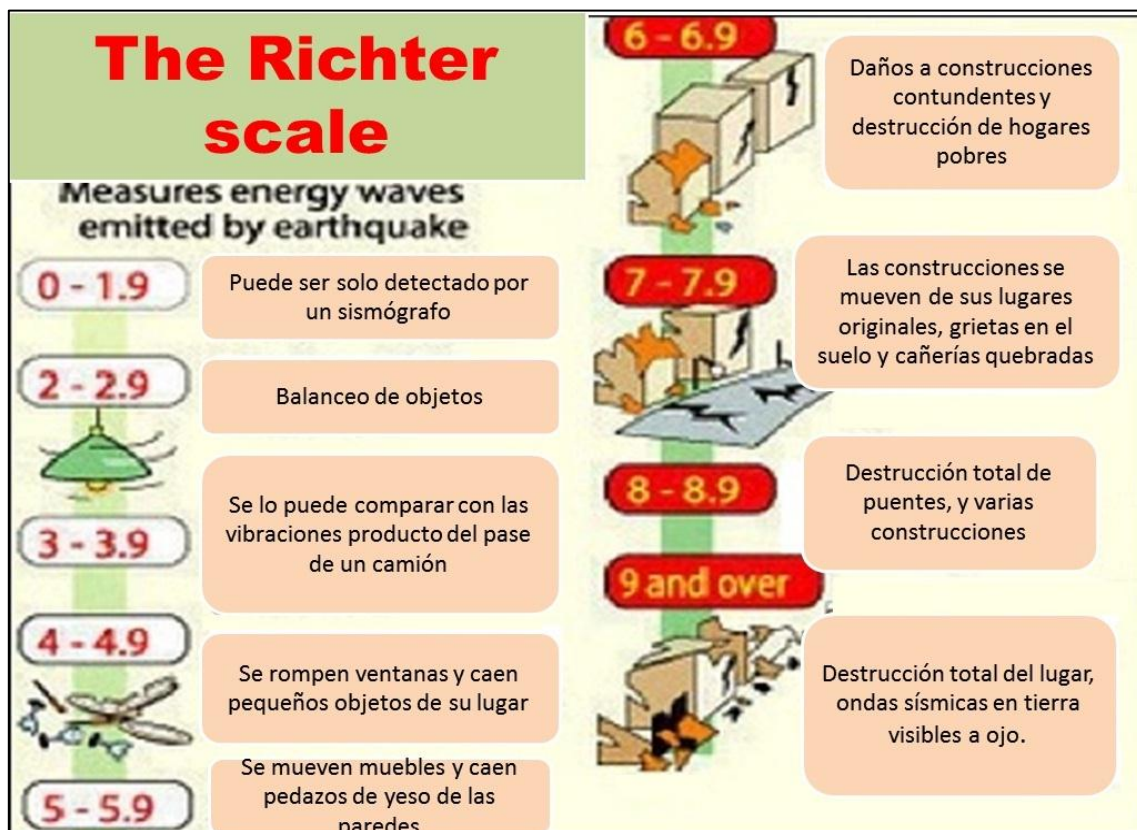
The Richter scale

Measures energy waves emitted by earthquake

0 - 1.9

Puede ser solo detectado por un sismógrafo

2 - 2.9

Balanceo de objetos

3 - 3.9

Se lo puede comparar con las vibraciones producto del pase de un camión

4 - 4.9

Se rompen ventanas y caen pequeños objetos de su lugar

5 - 5.9

Se mueven muebles y caen pedazos de yeso de las paredes

6 - 6.9

Daños a construcciones contundentes y destrucción de hogares pobres

7 - 7.9

Las construcciones se mueven de sus lugares originales, grietas en el suelo y cañerías quebradas

8 - 8.9

Destrucción total de puentes, y varias construcciones

9 and over

Destrucción total del lugar, ondas sísmicas en tierra visibles a ojo.